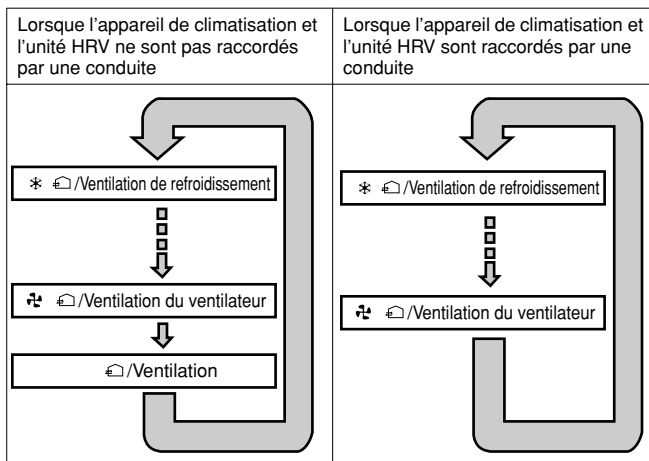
| Lorsque l’appareil de climatisation et l’unité HRV ne sont pas raccordés par une conduite | Lorsque l’appareil de climatisation et l’unité HRV sont raccordés par une conduite |
|---|---|
| ✻ /Ventilation de refroidissement<br>/Ventilation du ventilateur<br>/Ventilation | ✻ /Ventilation de refroidissement<br>/Ventilation du ventilateur |